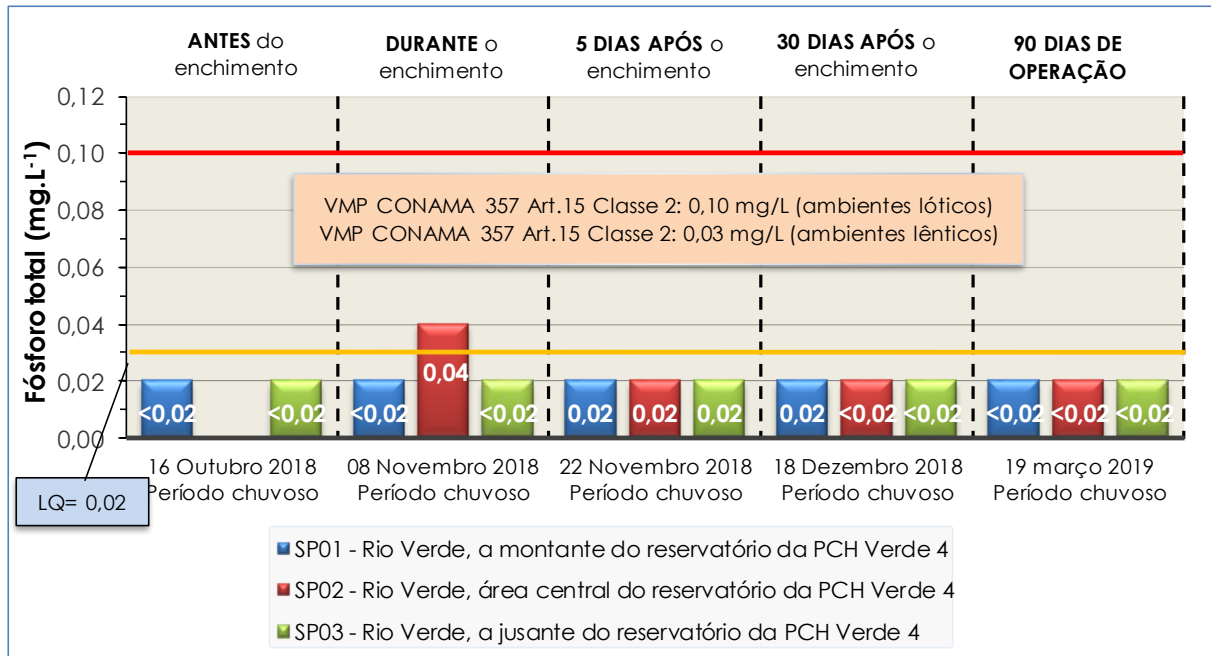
**ANTES** do enchimento

**DURANTE** o enchimento

**5 DIAS APÓS** o enchimento

**30 DIAS APÓS** o enchimento

**90 DIAS DE OPERAÇÃO**

Fósforo total (mg.L$^{-1}$)

0,12
0,10
0,08
0,06
0,04
0,02
0,00

VMP CONAMA 357 Art.15 Classe 2: 0,10 mg/L (ambientes lóticos)
VMP CONAMA 357 Art.15 Classe 2: 0,03 mg/L (ambientes lênticos)

<0,02 <0,02 <0,02 0,04 <0,02 0,02 0,02 0,02 0,02 <0,02 <0,02 <0,02 <0,02 <0,02

16 Outubro 2018 Período chuvoso

08 Novembro 2018 Período chuvoso

22 Novembro 2018 Período chuvoso

18 Dezembro 2018 Período chuvoso

19 março 2019 Período chuvoso

LQ= 0,02

SP01 - Rio Verde, a montante do reservatório da PCH Verde 4
SP02 - Rio Verde, área central do reservatório da PCH Verde 4
SP03 - Rio Verde, a jusante do reservatório da PCH Verde 4